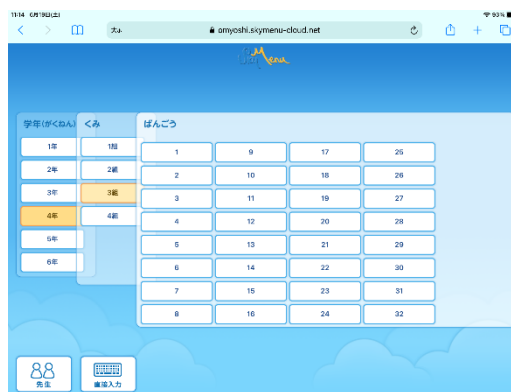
11:14 6月19日(土)
93%

大ぁ
omyoshi.skymenu-cloud.net

学年(がくねん)
1年
2年
3年
4年
5年
6年

くみ
1組
2組
3組
4組

ばんごう

| 1 | 9 | 17 | 25 |
|---|---|---|---|
| 2 | 10 | 18 | 26 |
| 3 | 11 | 19 | 27 |
| 4 | 12 | 20 | 28 |
| 5 | 13 | 21 | 29 |
| 6 | 14 | 22 | 30 |
| 7 | 15 | 23 | 31 |
| 8 | 16 | 24 | 32 |

先生
直接入力